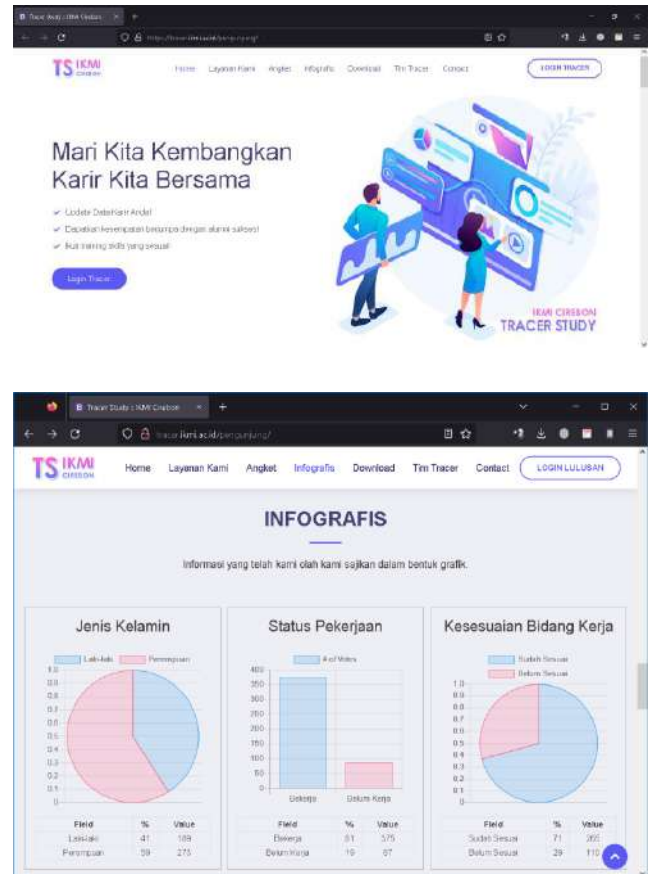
Tracer Study : IKMI Cirebon

TS IKMI CIREBON

Home Layanan Kami Angket Infografis Download Tim Tracer Contact LOGIN TRACER

Mari Kita Kembangkan Karir Kita Bersama

Update Data Karir Anda!
Dapatkan kesempatan bertemu dengan alumni sukses!
Ikuti training skills yang sesuai!

Login Tracer

IKMI CIREBON
TRACER STUDY

Tracer Study : IKMI Cirebon

tracer.ikmi.ac.id/pengunjung/

TS IKMI CIREBON

Home Layanan Kami Angket Infografis Download Tim Tracer Contact LOGIN LULUSAN

INFOGRAFIS

Informasi yang telah kami olah kami sajikan dalam bentuk grafik.

Jenis Kelamin

Laki-laki Perempuan

1.0 0.9 0.8 0.7 0.6 0.5 0.4 0.3 0.2 0.1 0

| Field | % | Value |
|---|---|---|
| Laki-laki | 41 | 189 |
| Perempuan | 59 | 275 |

Status Pekerjaan

# of Votes

400 350 300 250 200 150 100 50 0

Bekerja Belum Kerja

| Field | % | Value |
|---|---|---|
| Bekerja | 81 | 375 |
| Belum Kerja | 19 | 87 |

Kesesuaian Bidang Kerja

Sudah Sesuai
Belum Sesuai

1.0 0.9 0.8 0.7 0.6 0.5 0.4 0.3 0.2 0.1 0

| Field | % | Value |
|---|---|---|
| Sudah Sesuai | 71 | 265 |
| Belum Sesuai | 29 | 110 |